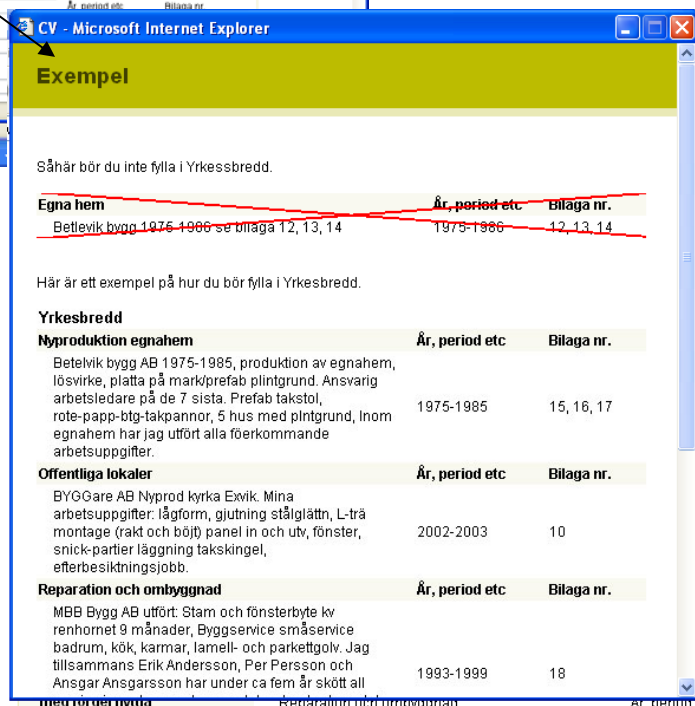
CV - Microsoft Internet Explorer

Exempel

Såhär bör du inte fylla i Yrkessbredd.

| Egna hem | År, period etc | Bilaga nr. |
|---|---|---|
| Betlevik bygg 1975-1986 se bilaga 12, 13, 14 | 1975-1986 | 12, 13, 14 |

Här är ett exempel på hur du bör fylla i Yrkesbredd.

Yrkesbredd

| Nyproduktion egnahem | År, period etc | Bilaga nr. |
|---|---|---|
| Betelvik bygg AB 1975-1985, produktion av egnahem, lösvirke, platta på mark/prefab plintgrund. Ansvarig arbetsledare på de 7 sista. Prefab takstol, rote-papp-btg-takpannor, 5 hus med plntgrund, Inom egnahem har jag utfört alla föerkommande arbetsuppgifter. | 1975-1985 | 15, 16, 17 |
| **Offentliga lokaler** | **År, period etc** | **Bilaga nr.** |
| BYGGare AB Nyprod kyrka Exvik. Mina arbetsuppgifter: lågform, gjutning stålglättn, L-trä montage (rakt och böjt) panel in och utv, fönster, snick-partier läggning takskingel, efterbesiktningsjobb. | 2002-2003 | 10 |
| **Reparation och ombyggnad** | **År, period etc** | **Bilaga nr.** |
| MBB Bygg AB utfört: Stam och fönsterbyte kv renhornet 9 månader, Byggservice småservice badrum, kök, karmar, lamell- och parkettgolv. Jag tillsammans Erik Andersson, Per Persson och Ansgar Ansgarsson har under ca fem år skött all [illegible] | 1993-1999 | 18 |